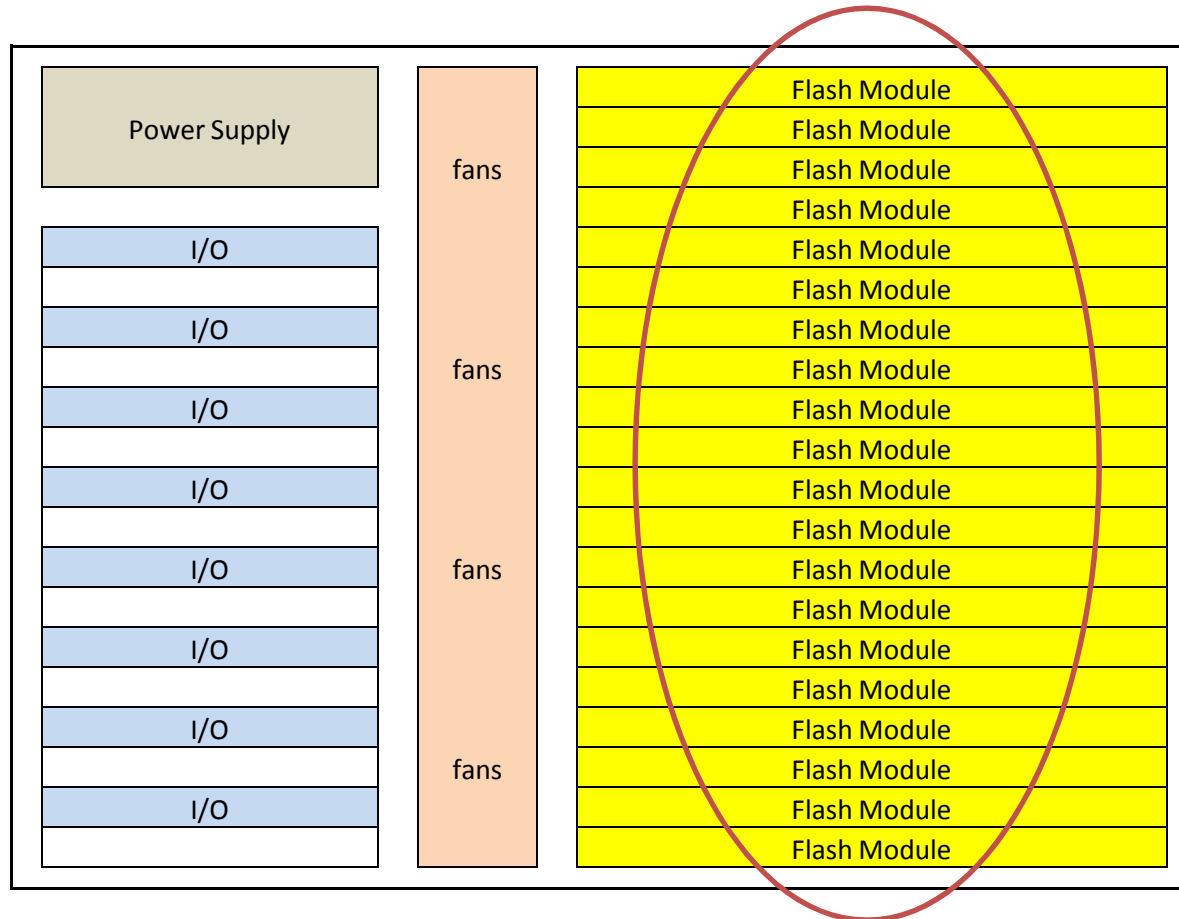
Power Supply

I/O

I/O

I/O

I/O

I/O

I/O

I/O

I/O

fans

fans

fans

fans

Flash Module
Flash Module
Flash Module
Flash Module
Flash Module
Flash Module
Flash Module
Flash Module
Flash Module
Flash Module
Flash Module
Flash Module
Flash Module
Flash Module
Flash Module
Flash Module
Flash Module
Flash Module
Flash Module
Flash Module